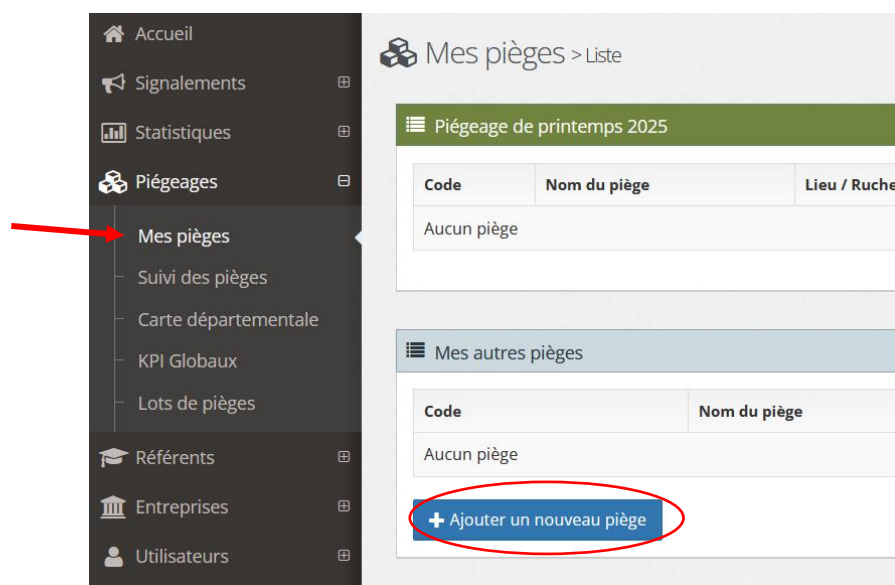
Accueil
Signalements
Statistiques
Piégeages
Mes pièges
Suivi des pièges
Carte départementale
KPI Globaux
Lots de pièges
Référents
Entreprises
Utilisateurs

Mes pièges > Liste

Piégeage de printemps 2025

| Code | Nom du piège | Lieu / Ruche |
|---|---|---|
| Aucun piège | | |

Mes autres pièges

| Code | Nom du piège |
|---|---|
| Aucun piège | |

+ Ajouter un nouveau piège